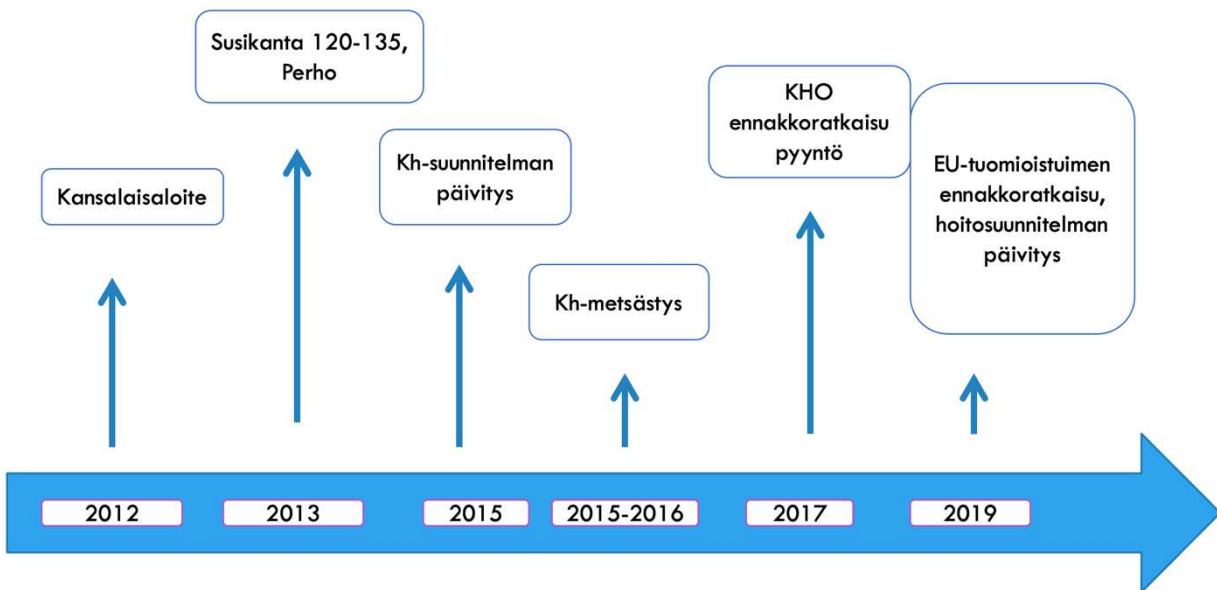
Susikanta 120-135, Perho

KHO ennakkoratkaisu pyyntö

Kh-suunnitelman päivitys

Kansalaisaloite

EU-tuomioistuimen ennakkoratkaisu, hoitosuunnitelman päivitys

Kh-metsästys

2012

2013

2015

2015-2016

2017

2019